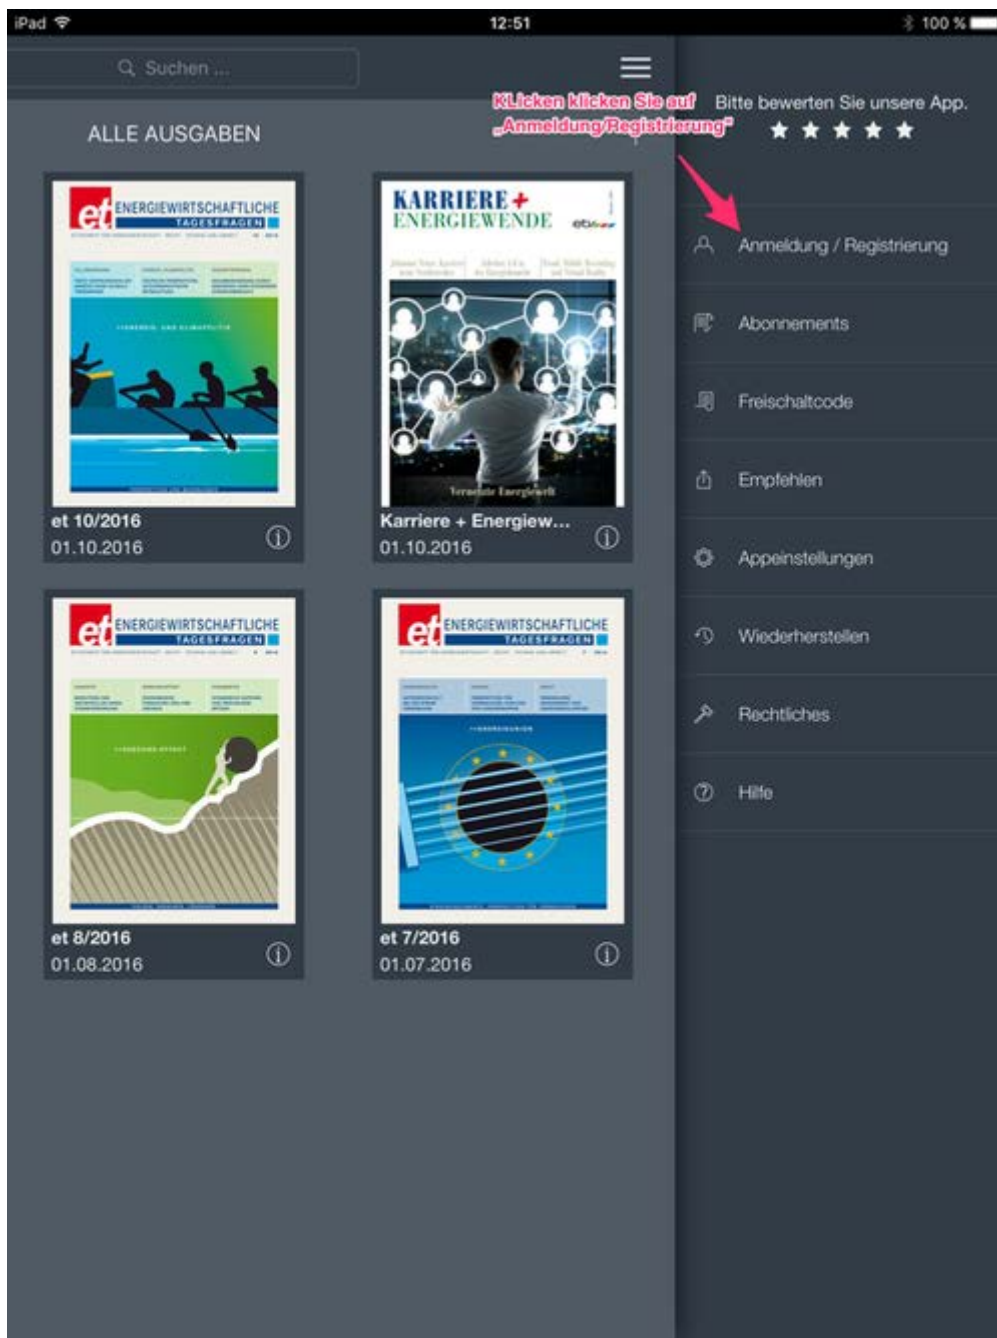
iPad 12:51 100 %

Suchen ...

KLicken klicken Sie auf „Anmeldung/Registrierung"

Bitte bewerten Sie unsere App.

★ ★ ★ ★ ★

ALLE AUSGABEN

et ENERGIEWIRTSCHAFTLICHE TAGESFRAGEN

et 10/2016
01.10.2016

KARRIERE + ENERGIEWENDE

Karriere + Energiew...
01.10.2016

et ENERGIEWIRTSCHAFTLICHE TAGESFRAGEN

et 8/2016
01.08.2016

et ENERGIEWIRTSCHAFTLICHE TAGESFRAGEN

et 7/2016
01.07.2016

Anmeldung / Registrierung

Abonnements

Freischaltcode

Empfehlen

Appeinstellungen

Wiederherstellen

Rechtliches

Hilfe